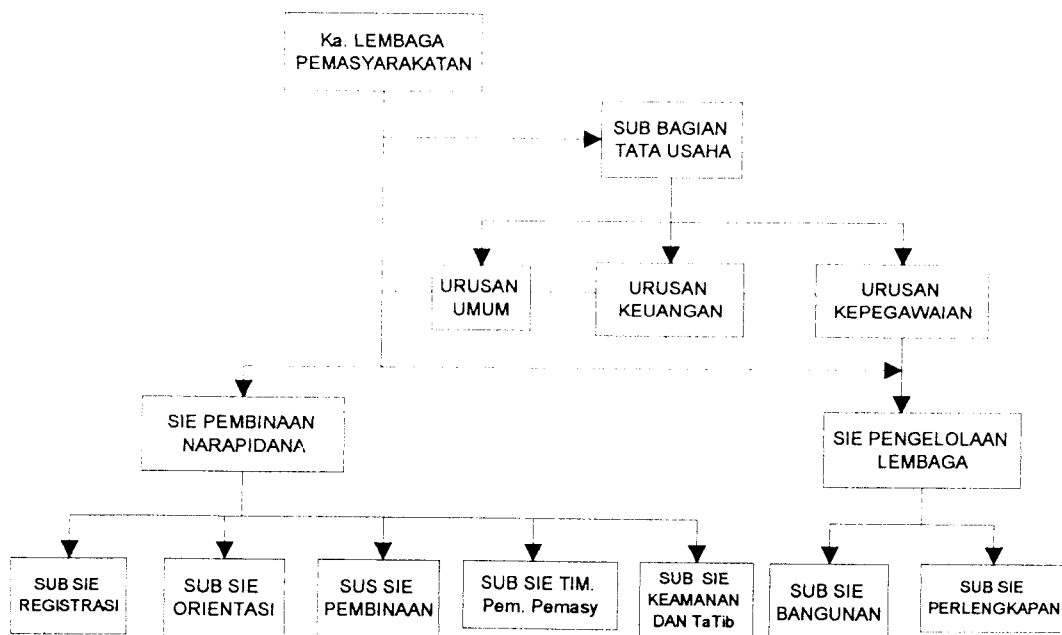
Ka. LEMBAGA PEMASYARAKATAN

SUB BAGIAN TATA USAHA

URUSAN UMUM

URUSAN KEUANGAN

URUSAN KEPEGAWAIAN

SIE PEMBINAAN NARAPIDANA

SIE PENGELOLAAN LEMBAGA

SUB SIE REGISTRASI

SUB SIE ORIENTASI

SUS SIE PEMBINAAN

SUB SIE TIM. Pem. Pemasy

SUB SIE KEAMANAN DAN TaTib

SUB SIE BANGUNAN

SUB SIE PERLENGKAPAN